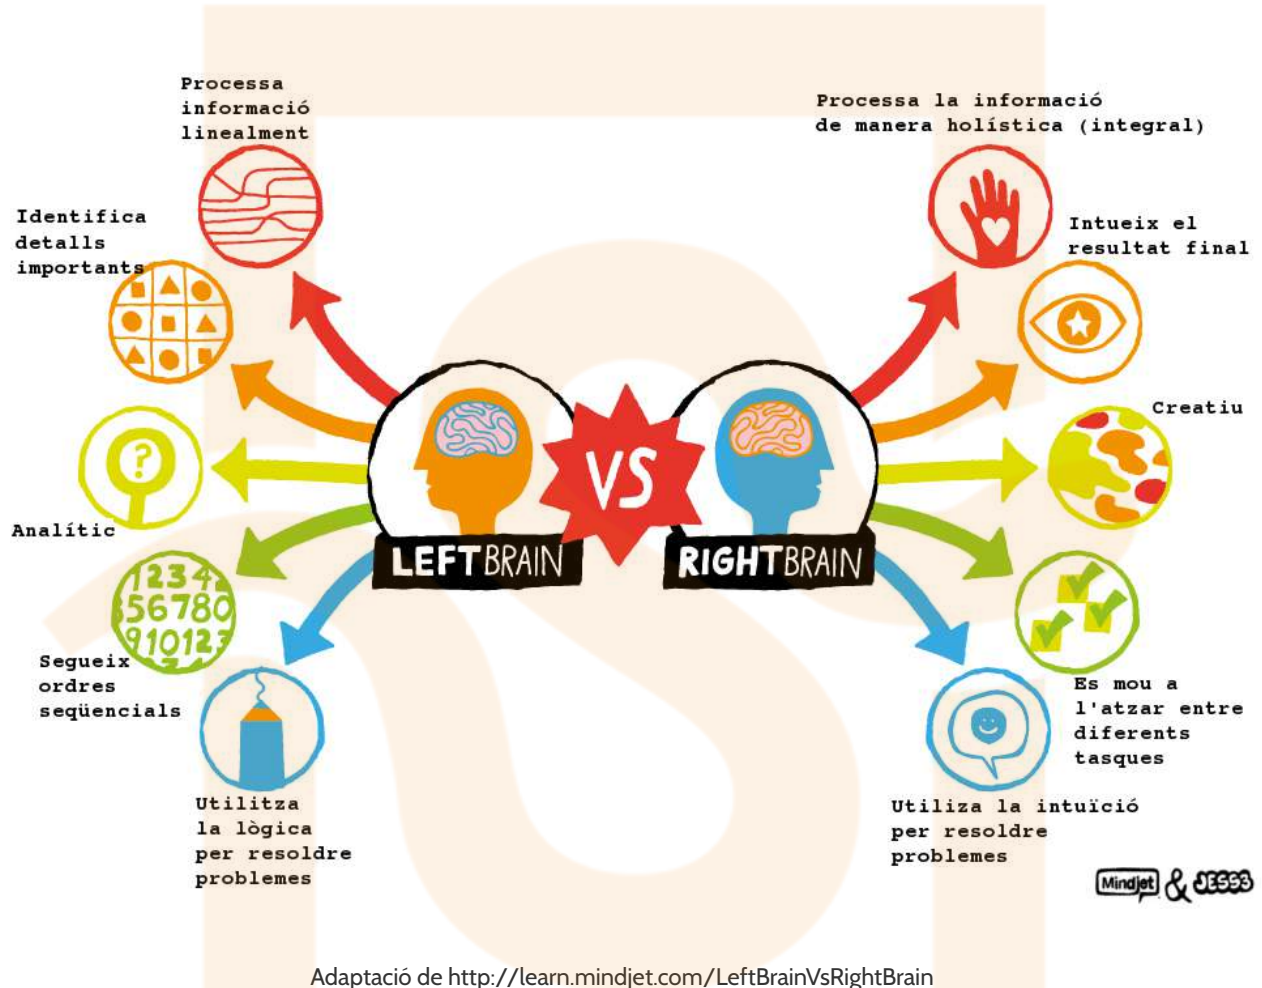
Processa informació linealment

Identifica detalls importants

Analític

Segueix ordres seqüencials

Utilitza la lògica per resoldre problemes

LEFTBRAIN

VS

RIGHTBRAIN

Processa la informació de manera holística (integral)

Intueix el resultat final

Creatiu

Es mou a l'atzar entre diferents tasques

Utiliza la intuïció per resoldre problemes

1234 56780 910123

Mindjet & JESS3

Adaptació de http://learn.mindjet.com/LeftBrainVsRightBrain